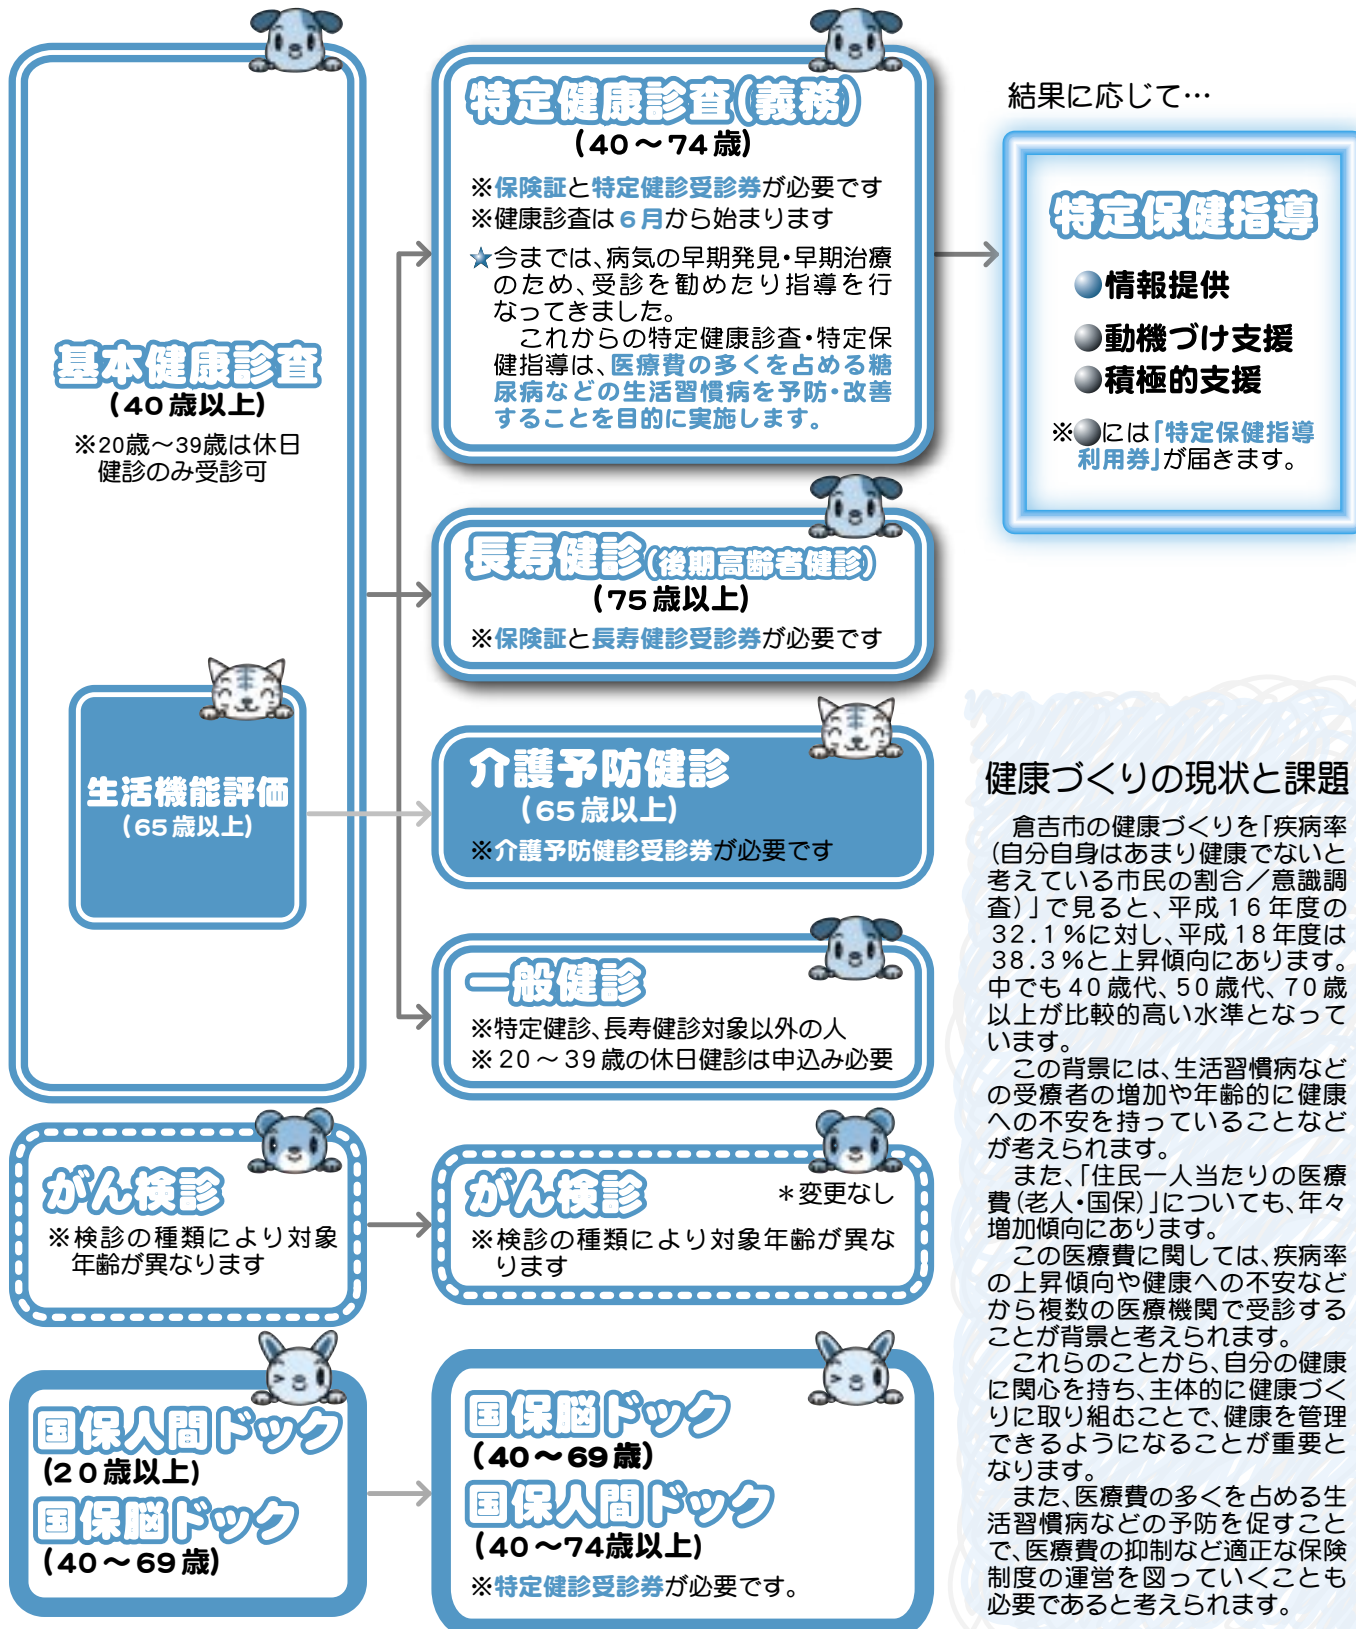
基本健康診査
（40歳以上）
※20歳～39歳は休日健診のみ受診可

生活機能評価
（65歳以上）

がん検診
※検診の種類により対象年齢が異なります

国保人間ドック
（20歳以上）
国保脳ドック
（40～69歳）

特定健康診査（義務）
（40～74歳）
※保険証と特定健診受診券が必要です
※健康診査は6月から始まります
★今までは、病気の早期発見・早期治療のため、受診を勧めたり指導を行なってきました。
これからの特定健康診査・特定保健指導は、医療費の多くを占める糖尿病などの生活習慣病を予防・改善することを目的に実施します。

長寿健診（後期高齢者健診）
（75歳以上）
※保険証と長寿健診受診券が必要です

介護予防健診
（65歳以上）
※介護予防健診受診券が必要です

一般健診
※特定健診、長寿健診対象以外の人
※20～39歳の休日健診は申込み必要

がん検診
＊変更なし
※検診の種類により対象年齢が異なります

国保脳ドック
（40～69歳）
国保人間ドック
（40～74歳以上）
※特定健診受診券が必要です。

結果に応じて…

特定保健指導
●情報提供
●動機づけ支援
●積極的支援
※●には「特定保健指導利用券」が届きます。

健康づくりの現状と課題
倉吉市の健康づくりを「疾病率（自分自身はあまり健康でないと考えている市民の割合／意識調査）」で見ると、平成16年度の32.1%に対し、平成18年度は38.3%と上昇傾向にあります。中でも40歳代、50歳代、70歳以上が比較的高い水準となっています。
この背景には、生活習慣病などの受療者の増加や年齢的に健康への不安を持っていることなどが考えられます。
また、「住民一人当たりの医療費（老人・国保）」についても、年々増加傾向にあります。
この医療費に関しては、疾病率の上昇傾向や健康への不安などから複数の医療機関で受診することが背景と考えられます。
これらのことから、自分の健康に関心を持ち、主体的に健康づくりに取り組むことで、健康を管理できるようになることが重要となります。
また、医療費の多くを占める生活習慣病などの予防を促すことで、医療費の抑制など適正な保険制度の運営を図っていくことも必要であると考えられます。